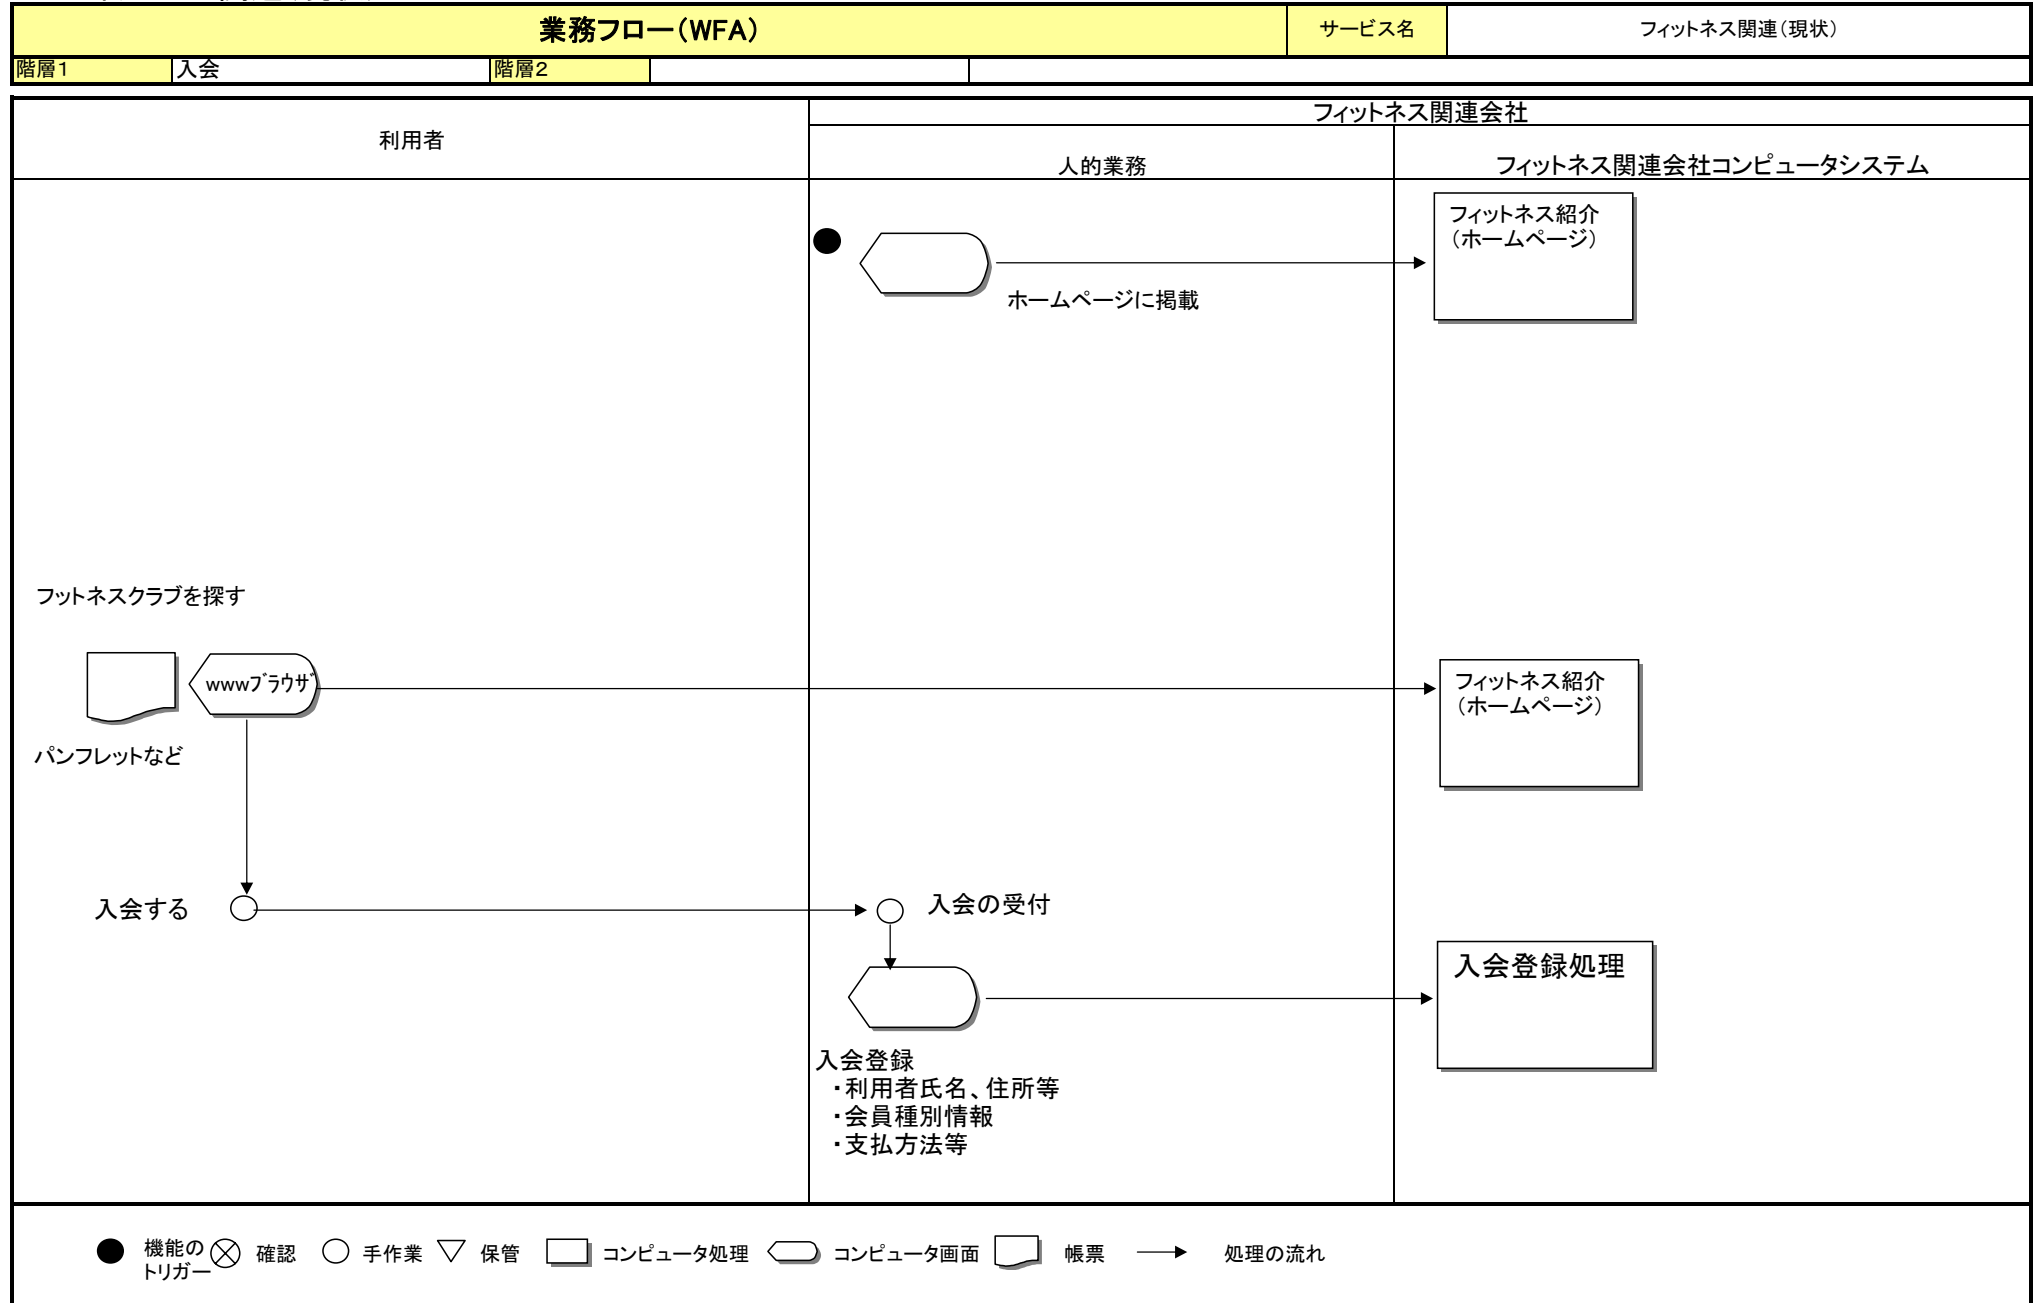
業務フロー（WFA）

サービス名

フィットネス関連（現状）

| 階層1 | 入会 | 階層2 | | |
|---|---|---|---|---|

利用者

フィットネス関連会社

人的業務

フィットネス関連会社コンピュータシステム

フィットネス紹介（ホームページ）

ホームページに掲載

フットネスクラブを探す

wwwﾌﾞﾗｳｻﾞ

フィットネス紹介（ホームページ）

パンフレットなど

入会する

入会の受付

入会登録処理

入会登録
・利用者氏名、住所等
・会員種別情報
・支払方法等

機能のトリガー　確認　手作業　保管　コンピュータ処理　コンピュータ画面　帳票　処理の流れ